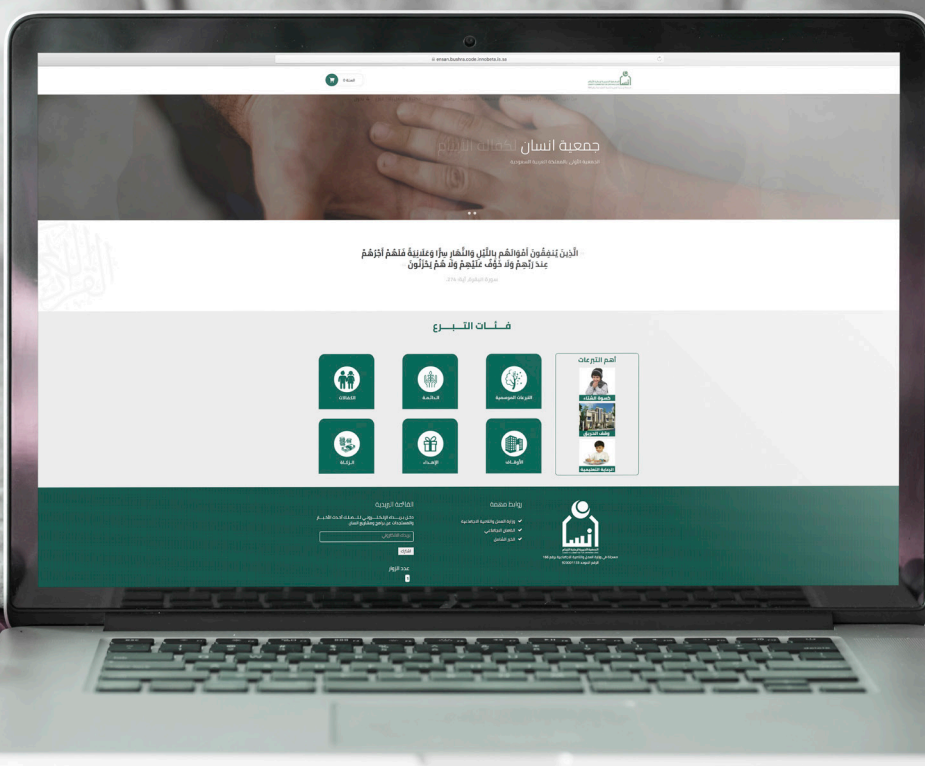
ensan.bushra.code.imobots.io.sa

السلة 0

جمعية انسان لكفالة الأيتام

الجمعية الأولى بالمملكة العربية السعودية

الَّذِينَ يُنفِقُونَ أَمْوَالَهُم بِاللَّيْلِ وَالنَّهَارِ سِرًّا وَعَلَانِيَةً فَلَهُمْ أَجْرُهُمْ عِندَ رَبِّهِمْ وَلَا خَوْفٌ عَلَيْهِمْ وَلَا هُمْ يَحْزَنُونَ

سورة البقرة، آية 274

فـئـات التـبـرع

أهم التبرعات

كسوة الشتاء

وقف الحريق

الرعاية التعليمية

التبرعات الموسمية

الدائمة

الكفالات

الأوقاف

الإسعاد

الزكاة

روابط مفيدة

وزارة العمل والتنمية الاجتماعية

الضمان الاجتماعي

الخير الشامل

القائمة البريدية

اشترك في القائمة البريدية ليصلك آخر الأخبار والمستجدات عن برامج ومشاريع انسان

البريد الالكتروني

اشترك

عدد الزوار

انسان

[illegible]